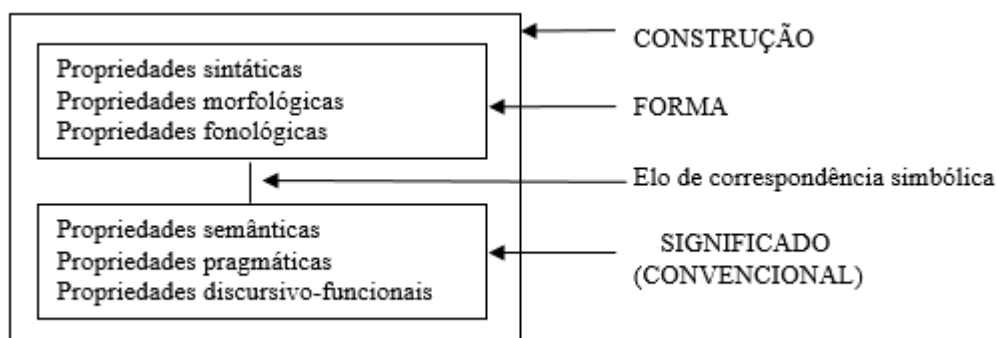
CONSTRUÇÃO

Propriedades sintáticas
Propriedades morfológicas
Propriedades fonológicas

FORMA

Elo de correspondência simbólica

Propriedades semânticas
Propriedades pragmáticas
Propriedades discursivo-funcionais

SIGNIFICADO
(CONVENCIONAL)